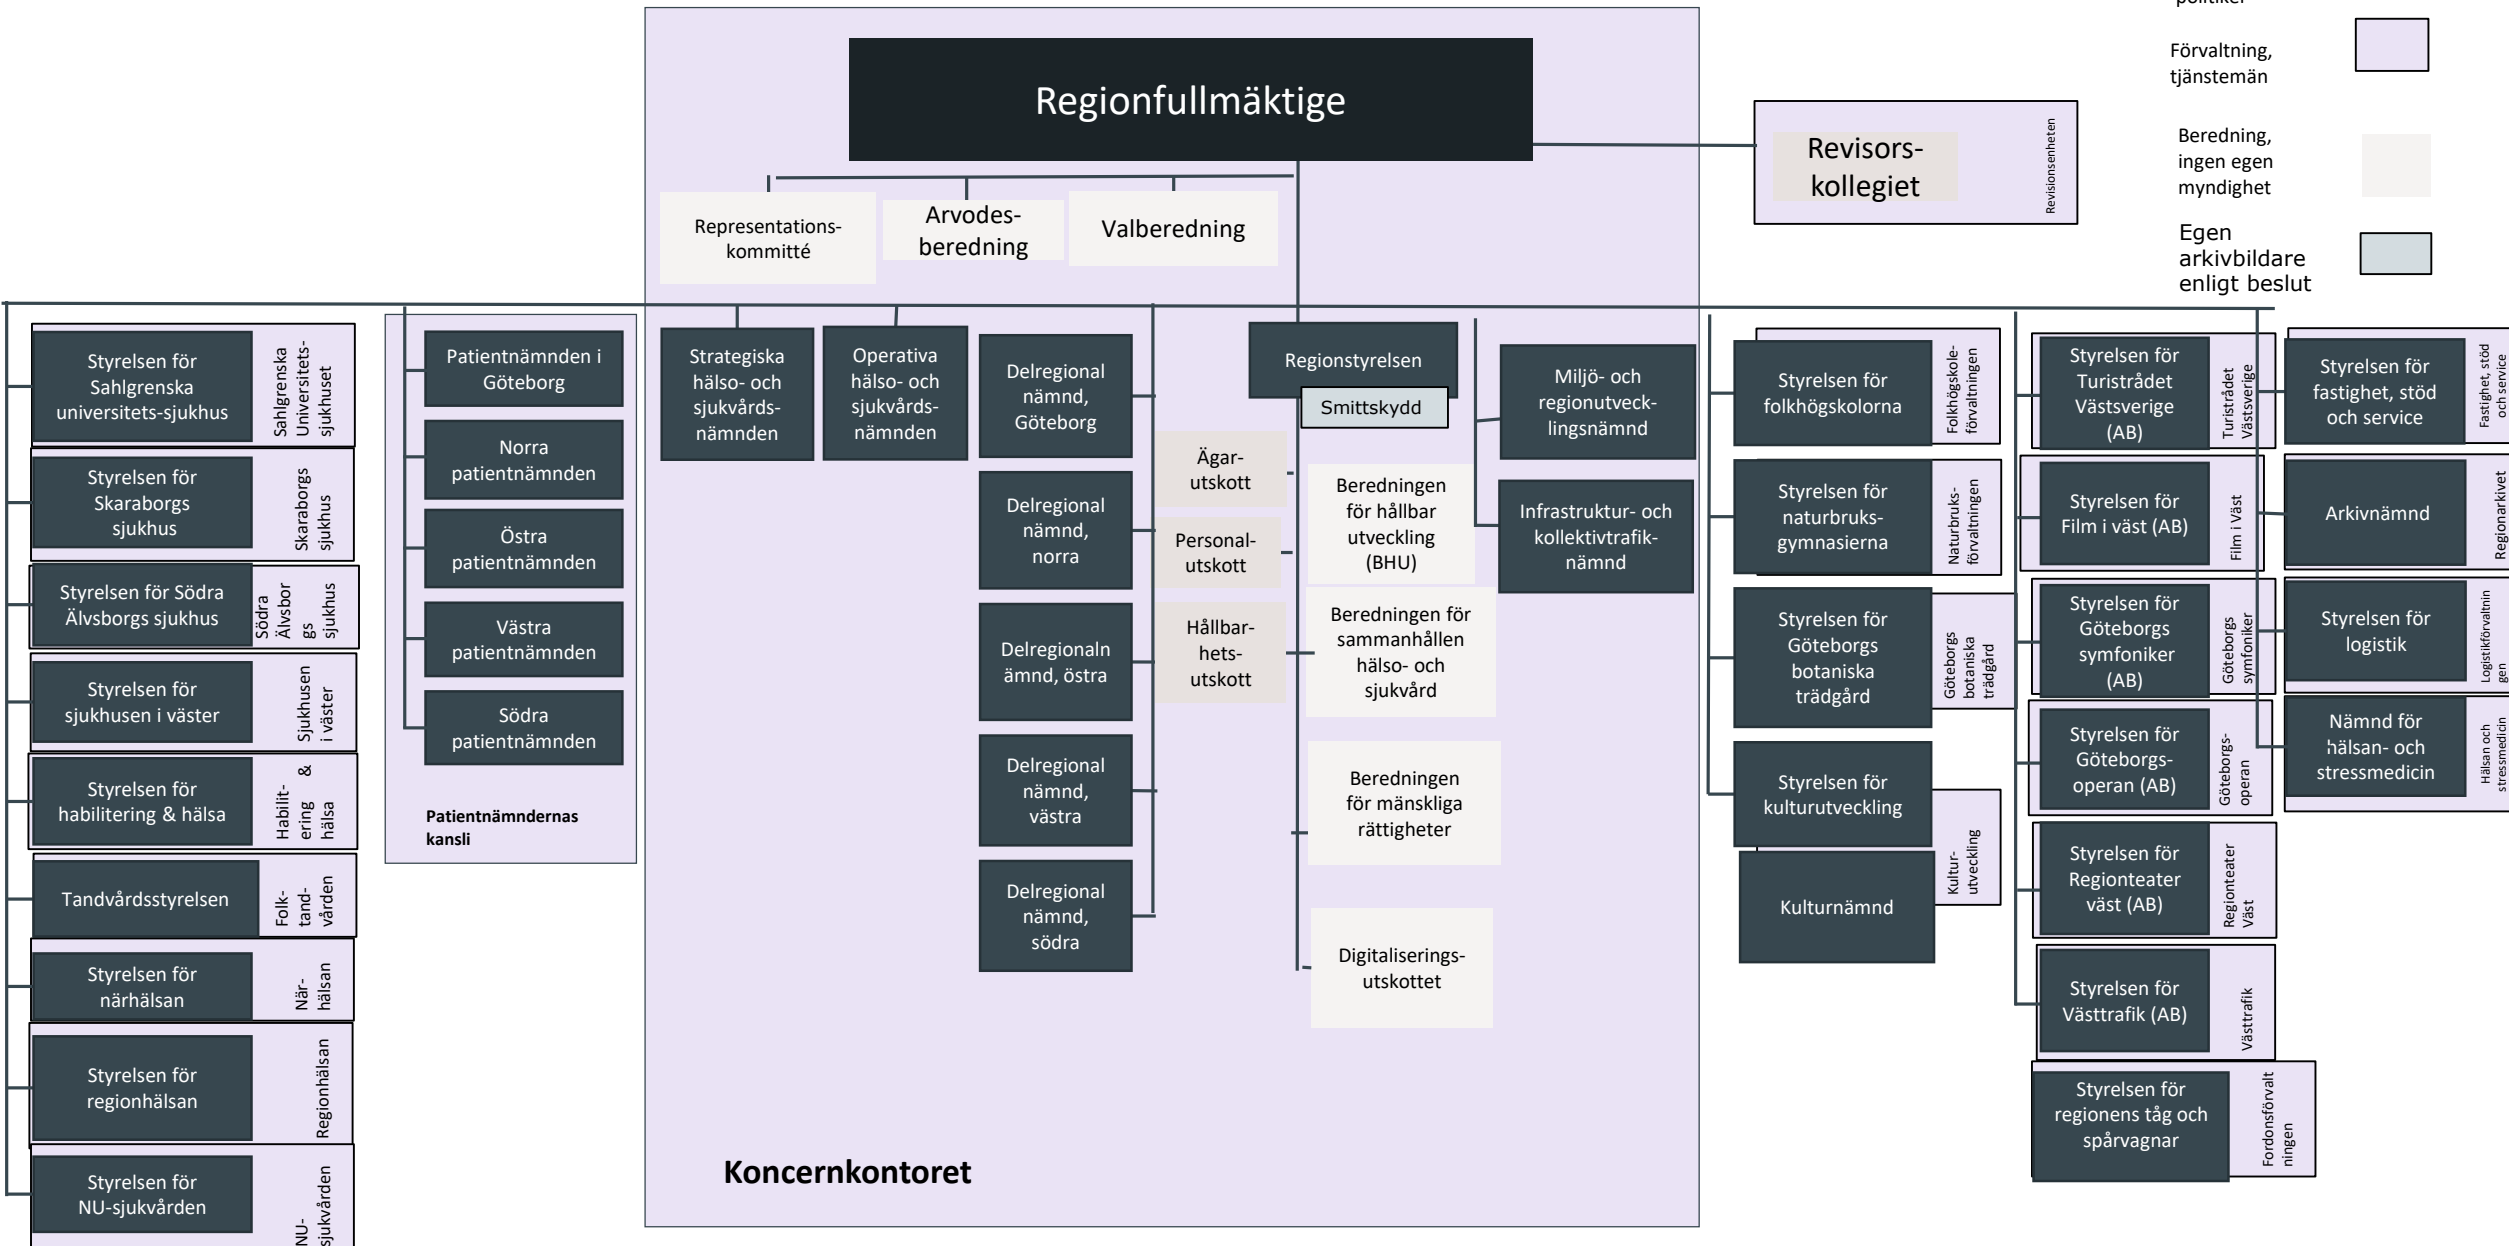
politiker

Förvaltning, tjänstemän

Beredning, ingen egen myndighet

Egen arkivbildare enligt beslut

Regionfullmäktige

Revisors-kollegiet

Revisionsenheten

Representations-kommitté

Arvodes-beredning

Valberedning

Styrelsen för Sahlgrenska universitets-sjukhus

Sahlgrenska Universitets-sjukhuset

Styrelsen för Skaraborgs sjukhus

Skaraborgs sjukhus

Styrelsen för Södra Älvsborgs sjukhus

Södra Älvsborgs sjukhus

Styrelsen för sjukhusen i väster

Sjukhusen i väster

Styrelsen för habilitering & hälsa

Habilitering & hälsa

Tandvårdsstyrelsen

Folk-tand-vården

Styrelsen för närhälsan

När-hälsan

Styrelsen för regionhälsan

Regionhälsan

Styrelsen för NU-sjukvården

NU-sjukvården

Patientnämnden i Göteborg

Norra patientnämnden

Östra patientnämnden

Västra patientnämnden

Södra patientnämnden

Patientnämndernas kansli

Strategiska hälso- och sjukvårds-nämnden

Operativa hälso- och sjukvårds-nämnden

Delregional nämnd, Göteborg

Delregional nämnd, norra

Delregionalnämnd, östra

Delregional nämnd, västra

Delregional nämnd, södra

Regionstyrelsen

Smittskydd

Ägar-utskott

Personal-utskott

Hållbar-hets-utskott

Beredningen för hållbar utveckling (BHU)

Beredningen för sammanhållen hälso- och sjukvård

Beredningen för mänskliga rättigheter

Digitaliserings-utskottet

Miljö- och regionutveck-lingsnämnd

Infrastruktur- och kollektivtrafik-nämnd

Koncernkontoret

Styrelsen för folkhögskolorna

Folkhögskole-förvaltningen

Styrelsen för naturbruks-gymnasierna

Naturbruks-förvaltningen

Styrelsen för Göteborgs botaniska trädgård

Göteborgs botaniska trädgård

Styrelsen för kulturutveckling

Kulturnämnd

Kultur-utveckling

Styrelsen för Turistrådet Västsverige (AB)

Turistrådet Västsverige

Styrelsen för Film i väst (AB)

Film i Väst

Styrelsen för Göteborgs symfoniker (AB)

Göteborgs symfoniker

Styrelsen för Göteborgs-operan (AB)

Göteborgs-operan

Styrelsen för Regionteater väst (AB)

Regionteater Väst

Styrelsen för Västtrafik (AB)

Västtrafik

Styrelsen för regionens tåg och spårvagnar

Fordonsförvaltningen

Styrelsen för fastighet, stöd och service

Fastighet, stöd och service

Arkivnämnd

Regionarkivet

Styrelsen för logistik

Logistikförvaltningen

Nämnd för hälsan- och stressmedicin

Hälsan och stressmedicin